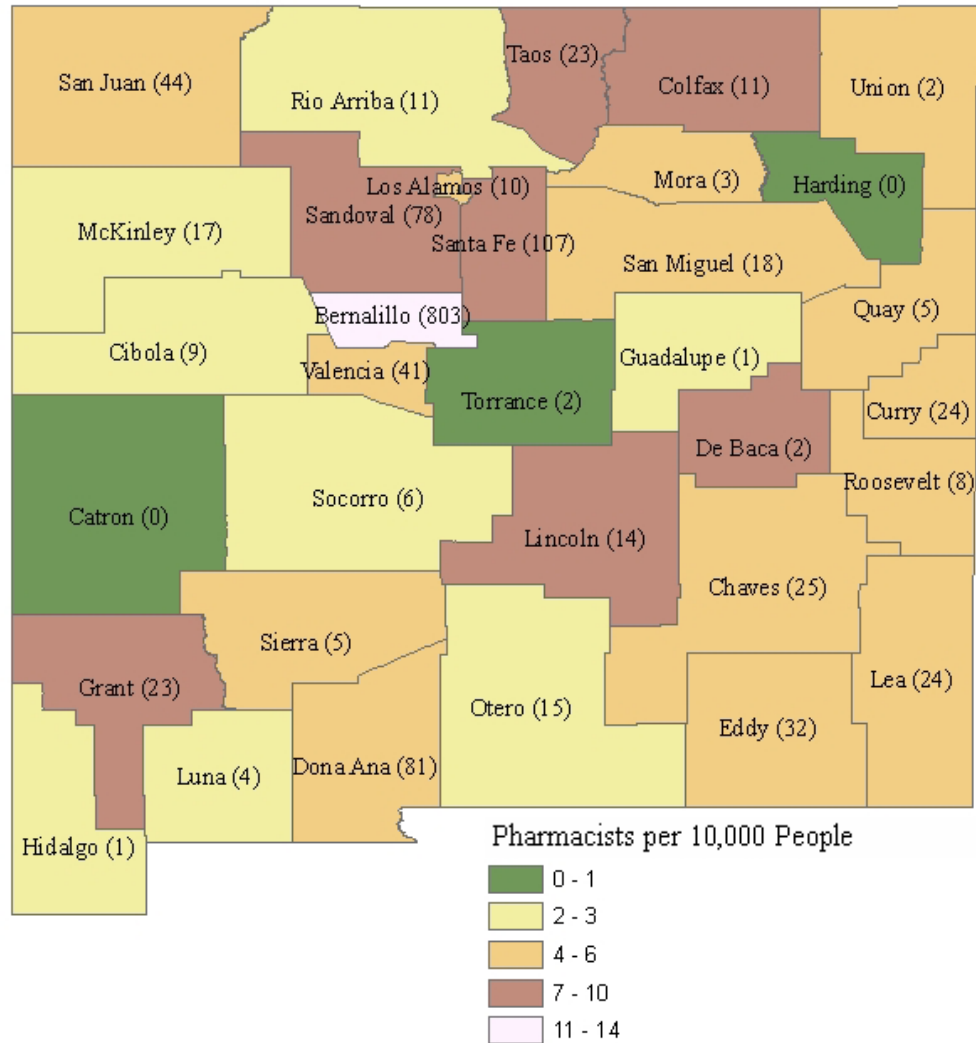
San Juan (44)
Rio Arriba (11)
Taos (23)
Colfax (11)
Union (2)
Los Alamos (10)
Mora (3)
Harding (0)
McKinley (17)
Sandoval (78)
Santa Fe (107)
San Miguel (18)
Bernalillo (803)
Quay (5)
Cibola (9)
Valencia (41)
Guadalupe (1)
Torrance (2)
Curry (24)
De Baca (2)
Roosevelt (8)
Catron (0)
Socorro (6)
Lincoln (14)
Chaves (25)
Sierra (5)
Grant (23)
Otero (15)
Lea (24)
Eddy (32)
Luna (4)
Dona Ana (81)
Hidalgo (1)

Pharmacists per 10,000 People
0 - 1
2 - 3
4 - 6
7 - 10
11 - 14